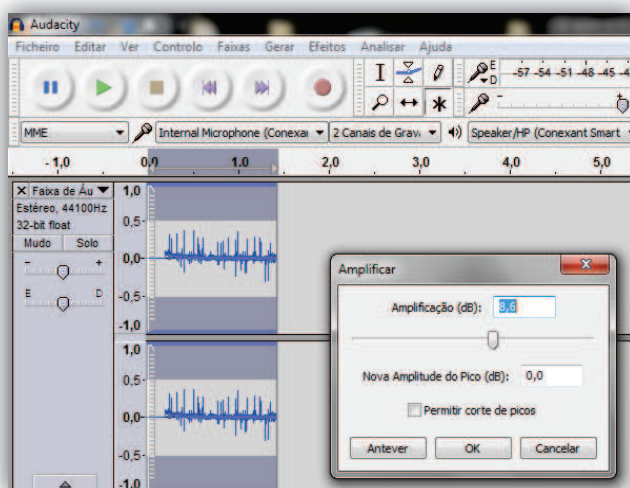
Audacity

Ficheiro Editar Ver Controlo Faixas Gerar Efeitos Analisar Ajuda

E
D
-57 -54 -51 -48 -45

MME
Internal Microphone (Conexai
2 Canais de Grav
Speaker/HP (Conexant Smart

-1,0 0,0 1,0 2,0 3,0 4,0 5,0

Faixa de Áu
Estéreo, 44100Hz
32-bit float
Mudo Solo
-
+
E
D

1,0
0,5-
0,0-
-0,5-
-1,0
1,0
0,5-
0,0-
-0,5-
-1,0

Amplificar

Amplificação (dB): 3,6

Nova Amplitude do Pico (dB): 0,0

Permitir corte de picos

Antever OK Cancelar